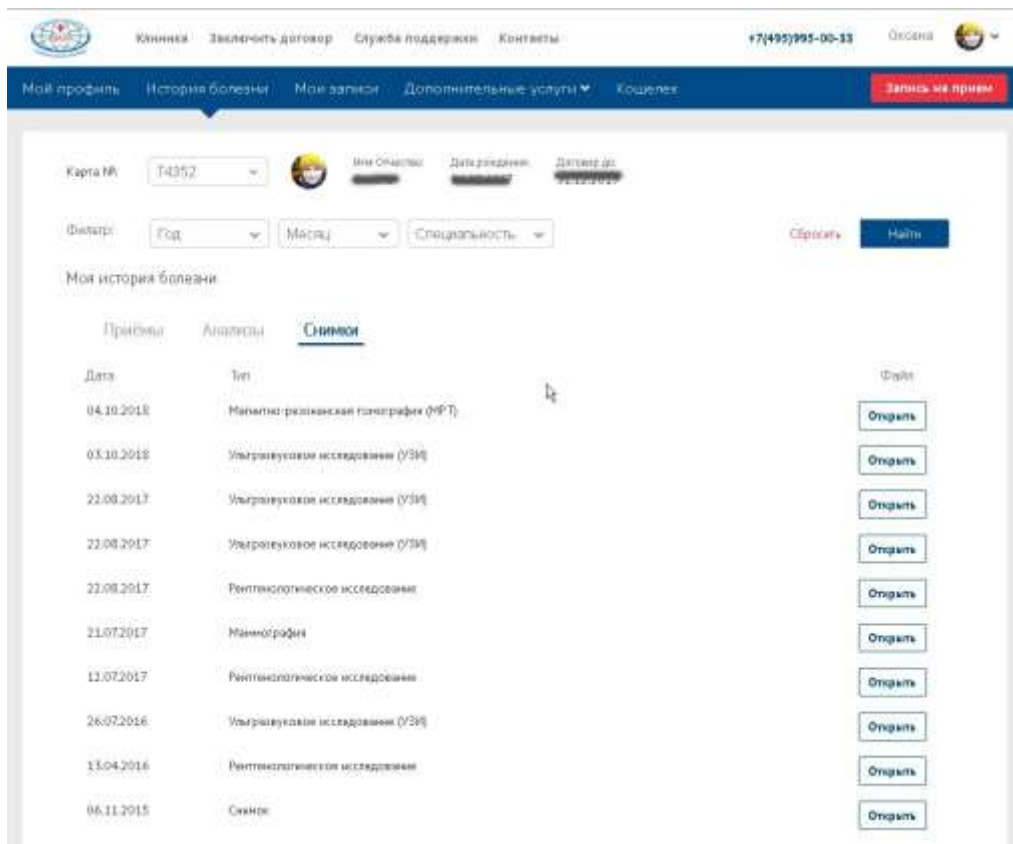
Клиника Заключить договор Служба поддержки Контакты +7(495)995-00-33 Оксана

Мой профиль История болезни Мои записи Дополнительные услуги Кошелек Запись на прием

Карта №: Т4352 Имя Отчество: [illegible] Дата рождения: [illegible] Договор до: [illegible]

Фильтр: Год Месяц Специальность Сбросить Найти

Моя история болезни

Приёмы Анализы Снимки

| Дата | Тип | Файл |
|---|---|---|
| 04.10.2018 | Магнитно-резонансная томография (МРТ) | Открыть |
| 03.10.2018 | Ультразвуковое исследование (УЗИ) | Открыть |
| 22.08.2017 | Ультразвуковое исследование (УЗИ) | Открыть |
| 22.08.2017 | Ультразвуковое исследование (УЗИ) | Открыть |
| 22.08.2017 | Рентгенологическое исследование | Открыть |
| 21.07.2017 | Маммография | Открыть |
| 11.07.2017 | Рентгенологическое исследование | Открыть |
| 26.07.2016 | Ультразвуковое исследование (УЗИ) | Открыть |
| 13.04.2016 | Рентгенологическое исследование | Открыть |
| 06.11.2015 | Снимок | Открыть |